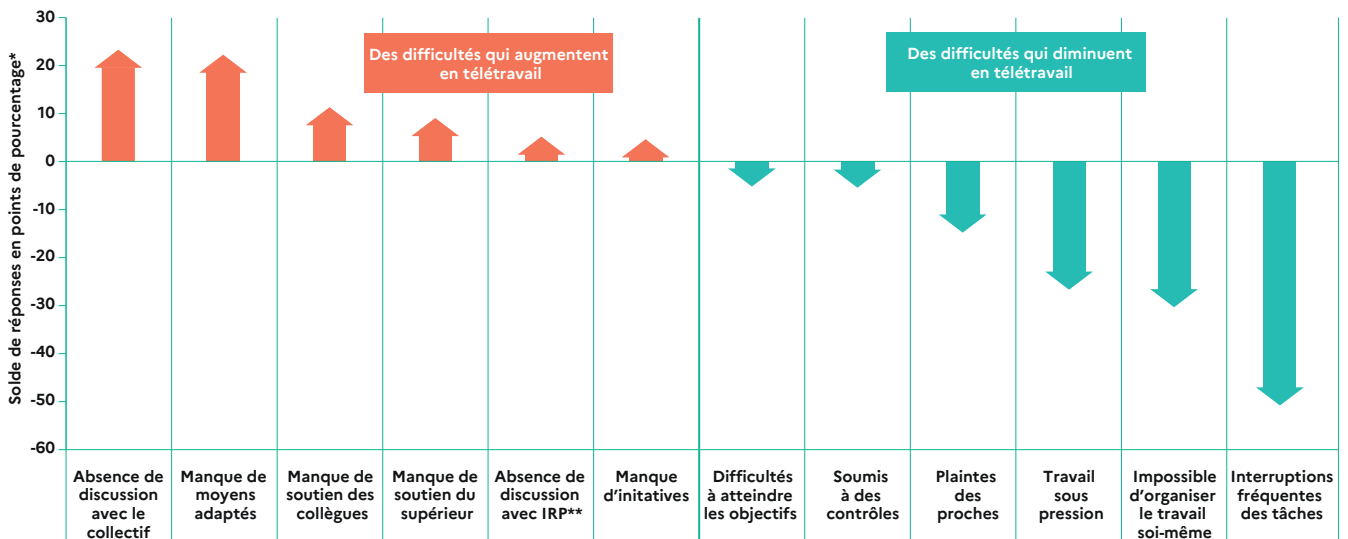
Solde de réponses en points de pourcentage*

30
20
10
0
-10
-20
-30
-40
-50
-60

Des difficultés qui augmentent en télétravail

Des difficultés qui diminuent en télétravail

Absence de discussion avec le collectif

Manque de moyens adaptés

Manque de soutien des collègues

Manque de soutien du supérieur

Absence de discussion avec IRP**

Manque d'initatives

Difficultés à atteindre les objectifs

Soumis à des contrôles

Plaintes des proches

Travail sous pression

Impossible d'organiser le travail soi-même

Interruptions fréquentes des tâches